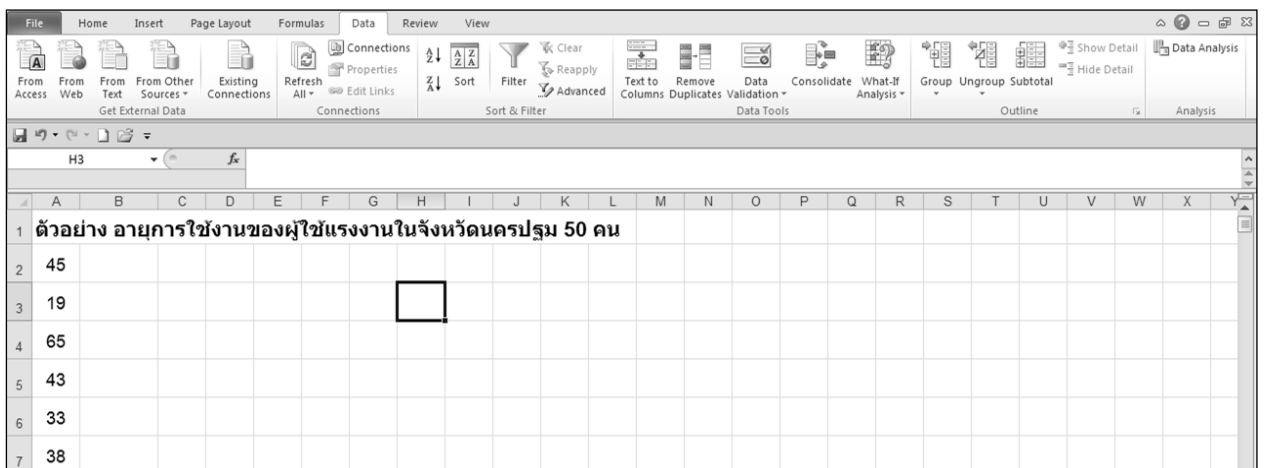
File Home Insert Page Layout Formulas Data Review View

From Access From Web From Text From Other Sources Existing Connections
Get External Data

Refresh All Connections Properties Edit Links
Connections

Sort Filter Clear Reapply Advanced
Sort & Filter

Text to Columns Remove Duplicates Data Validation Consolidate What-If Analysis
Data Tools

Group Ungroup Subtotal Show Detail Hide Detail
Outline

Data Analysis
Analysis

H3 $f_x$

| | A | B | C | D | E | F | G | H | I | J | K | L | M | N | O | P | Q | R | S | T | U | V | W | X | Y |
|---|---|---|---|---|---|---|---|---|---|---|---|---|---|---|---|---|---|---|---|---|---|---|---|---|---|
| 1 | ตัวอย่าง อายุการใช้งานของผู้ใช้แรงงานในจังหวัดนครปฐม 50 คน | | | | | | | | | | | | | | | | | | | | | | | | |
| 2 | 45 | | | | | | | | | | | | | | | | | | | | | | | | |
| 3 | 19 | | | | | | | | | | | | | | | | | | | | | | | | |
| 4 | 65 | | | | | | | | | | | | | | | | | | | | | | | | |
| 5 | 43 | | | | | | | | | | | | | | | | | | | | | | | | |
| 6 | 33 | | | | | | | | | | | | | | | | | | | | | | | | |
| 7 | 38 | | | | | | | | | | | | | | | | | | | | | | | | |